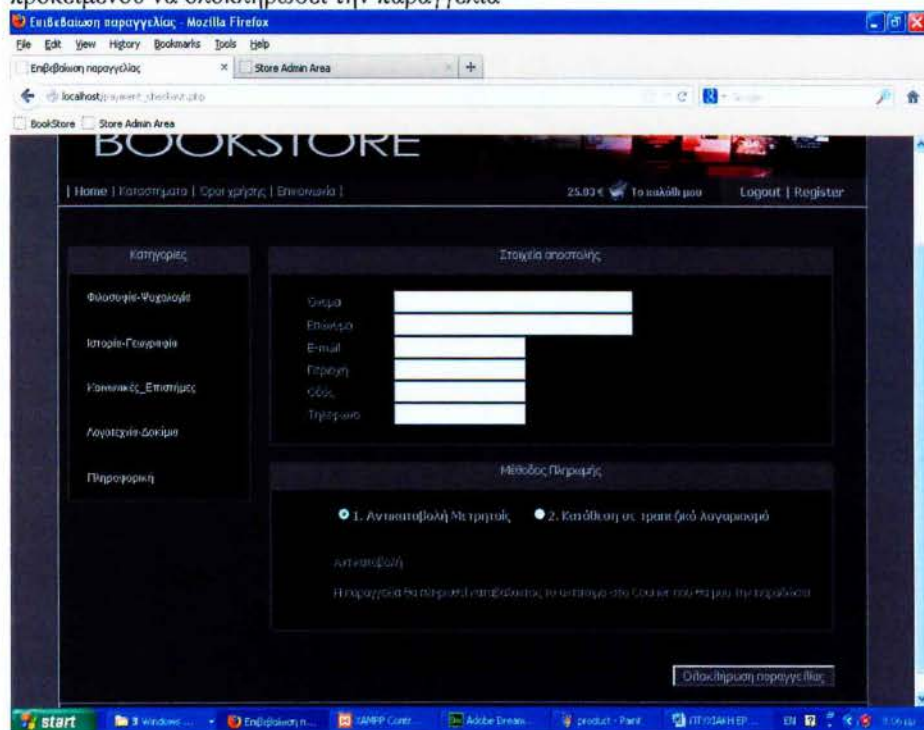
προκειμένου να ολοκληρώσει την παραγγελία

Επιβεβαίωση παραγγελίας - Mozilla Firefox

File Edit View History Bookmarks Tools Help

Επιβεβαίωση παραγγελίας | Store Admin Area

localhost/payment_checkout.php

BookStore | Store Admin Area

BOOKSTORE

| Home | Καταστήματα | Όροι χρήσης | Επικοινωνία |

25.03 € Το καλάθι μου

Logout | Register

Κατηγορίες

Φιλοσοφία-Ψυχολογία

Ιστορία-Γεωγραφία

Κοινωνικές_Επιστήμες

Λογοτεχνία-Δοκίμιο

Πληροφορική

Στοιχεία αποστολής

Όνομα

Επώνυμο

E-mail

Περιοχή

Οδός

Τηλέφωνο

Μέθοδος Πληρωμής

1. Αντικαταβολή Μετρητοίς

2. Κατάθεση σε τραπεζικό λογαριασμό

Αντικαταβολή

Η παραγγελία θα πληρωθεί καταβάλοντας το αντίτιμο στο Courier που θα μου την παραδώσει

Ολοκλήρωση παραγγελίας

start | 3 Windows... | Επιβεβαίωση π... | XAMPP Contr... | Adobe Dream... | product - Paint | ΠΤΥΧΙΑΚΗ ΕΡ... | EN